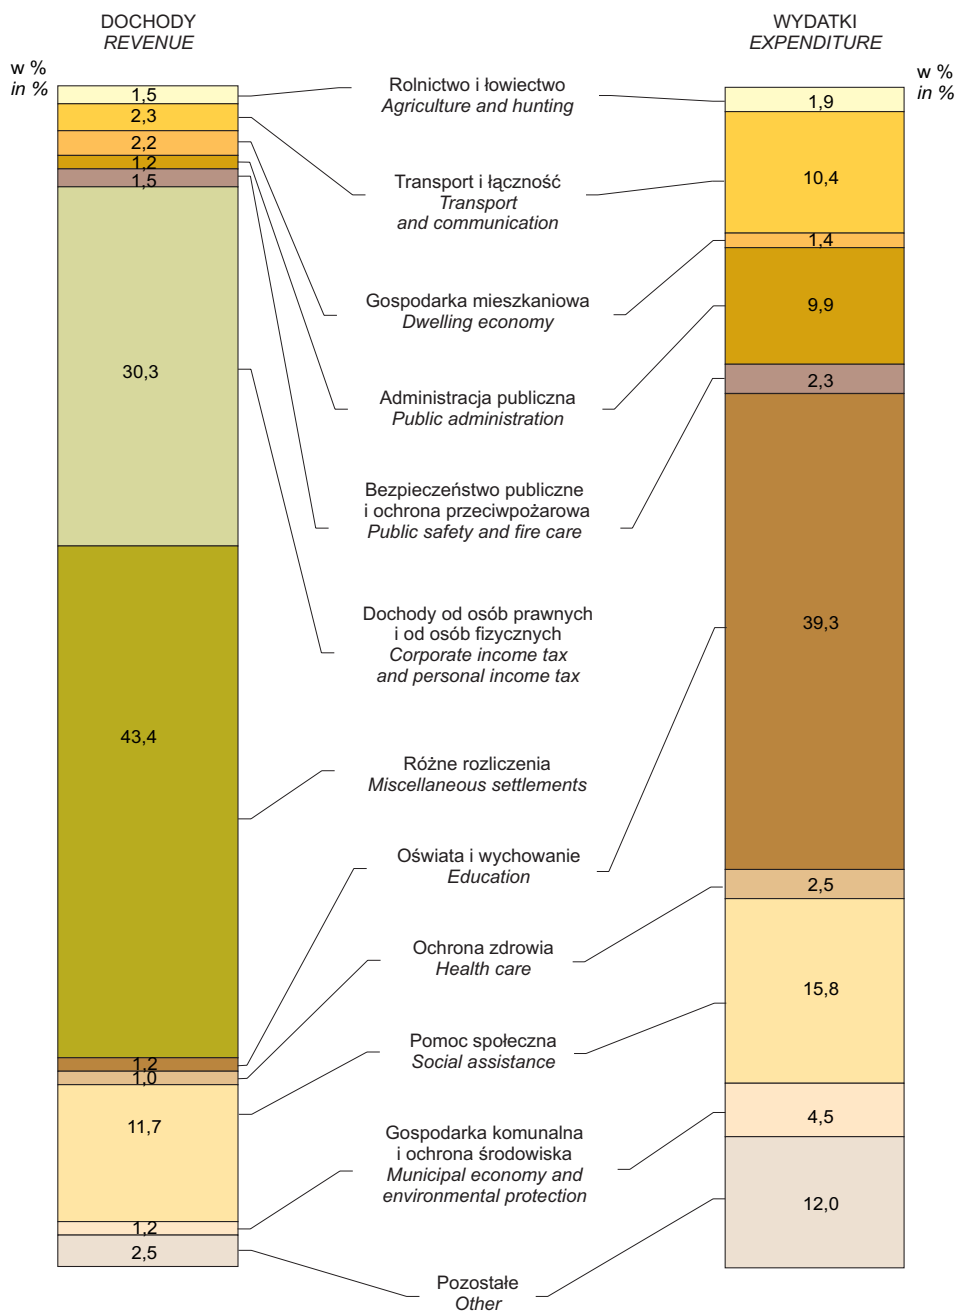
DOCHODY
REVENUE

WYDATKI
EXPENDITURE

w %
in %

w %
in %

1,5
2,3
2,2
1,2
1,5
30,3
43,4
1,2
1,0
11,7
1,2
2,5

Rolnictwo i łowiectwo
Agriculture and hunting

Transport i łączność
Transport and communication

Gospodarka mieszkaniowa
Dwelling economy

Administracja publiczna
Public administration

Bezpieczeństwo publiczne i ochrona przeciwpożarowa
Public safety and fire care

Dochody od osób prawnych i od osób fizycznych
Corporate income tax and personal income tax

Różne rozliczenia
Miscellaneous settlements

Oświata i wychowanie
Education

Ochrona zdrowia
Health care

Pomoc społeczna
Social assistance

Gospodarka komunalna i ochrona środowiska
Municipal economy and environmental protection

Pozostałe
Other

1,9
10,4
1,4
9,9
2,3
39,3
2,5
15,8
4,5
12,0